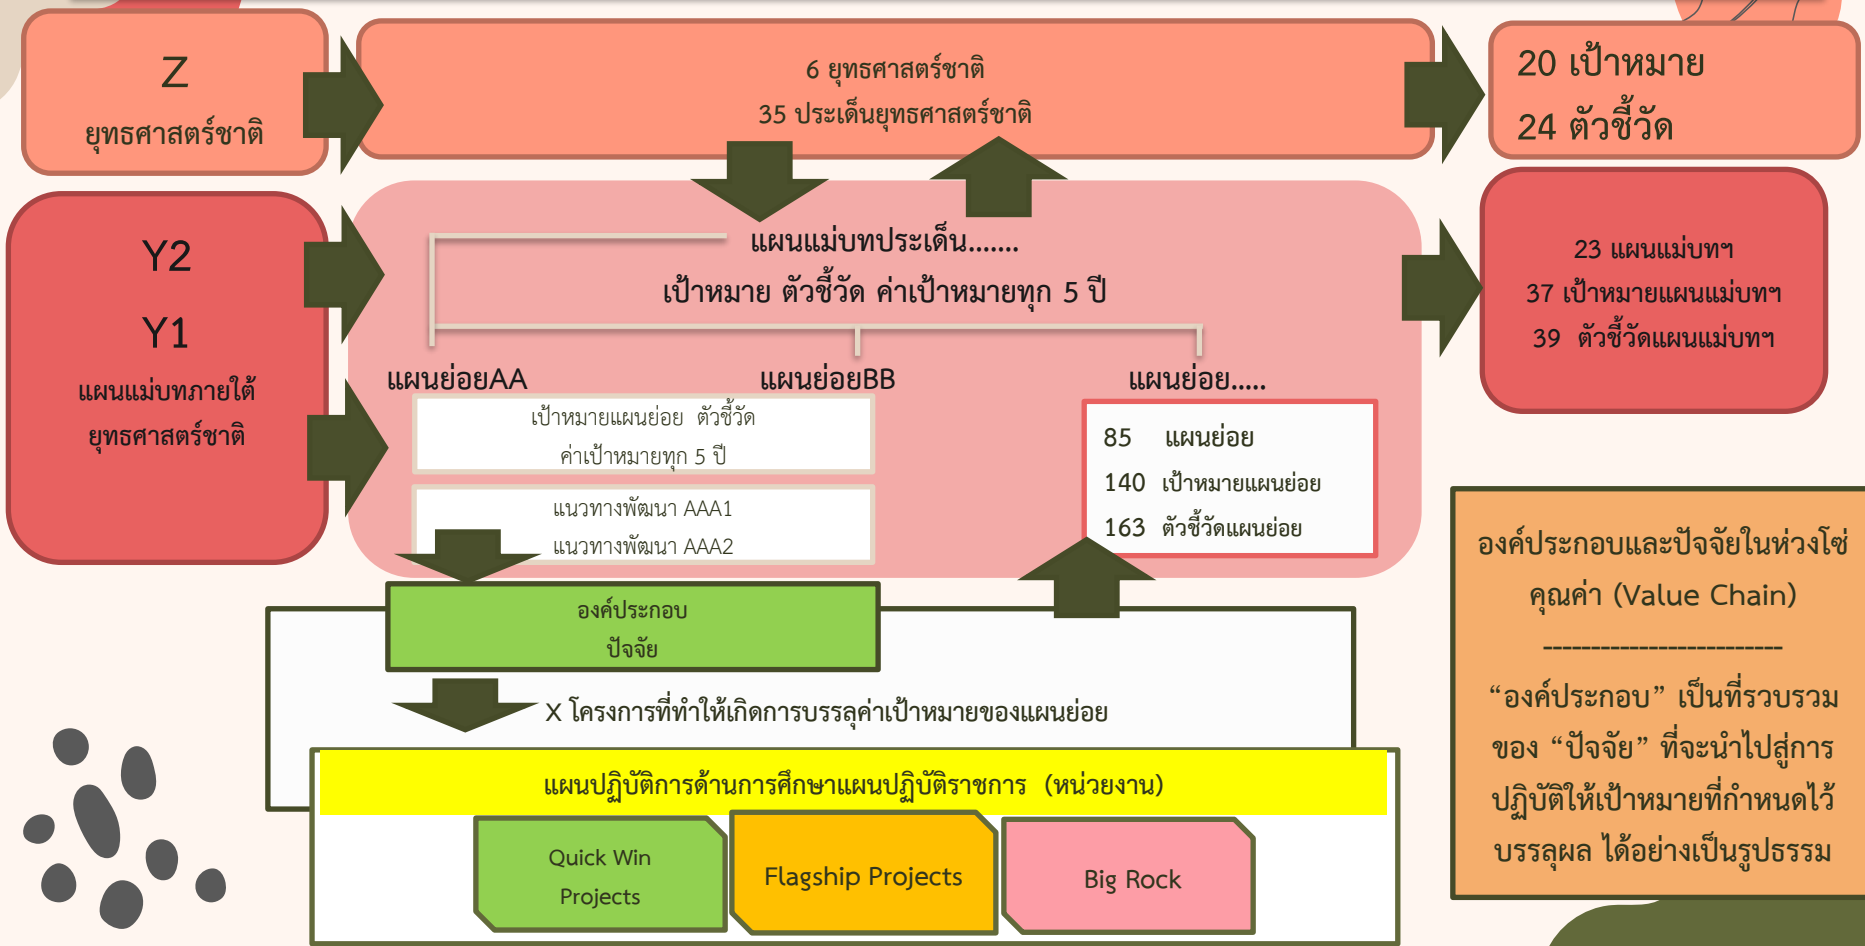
Z
ยุทธศาสตร์ชาติ

6 ยุทธศาสตร์ชาติ
35 ประเด็นยุทธศาสตร์ชาติ

20 เป้าหมาย
24 ตัวชี้วัด

Y2
Y1
แผนแม่บทภายใต้ยุทธศาสตร์ชาติ

แผนแม่บทประเด็น.......
เป้าหมาย ตัวชี้วัด ค่าเป้าหมายทุก 5 ปี

23 แผนแม่บทฯ
37 เป้าหมายแผนแม่บทฯ
39 ตัวชี้วัดแผนแม่บทฯ

แผนย่อยAA
แผนย่อยBB
แผนย่อย.....

เป้าหมายแผนย่อย ตัวชี้วัด
ค่าเป้าหมายทุก 5 ปี

แนวทางพัฒนา AAA1
แนวทางพัฒนา AAA2

85 แผนย่อย
140 เป้าหมายแผนย่อย
163 ตัวชี้วัดแผนย่อย

องค์ประกอบ
ปัจจัย

X โครงการที่ทำให้เกิดการบรรลุค่าเป้าหมายของแผนย่อย

แผนปฏิบัติการด้านการศึกษาแผนปฏิบัติราชการ (หน่วยงาน)

Quick Win Projects
Flagship Projects
Big Rock

องค์ประกอบและปัจจัยในห่วงโซ่คุณค่า (Value Chain)
------------------------
“องค์ประกอบ” เป็นที่รวบรวมของ “ปัจจัย” ที่จะนำไปสู่การปฏิบัติให้เป้าหมายที่กำหนดไว้บรรลุผล ได้อย่างเป็นรูปธรรม